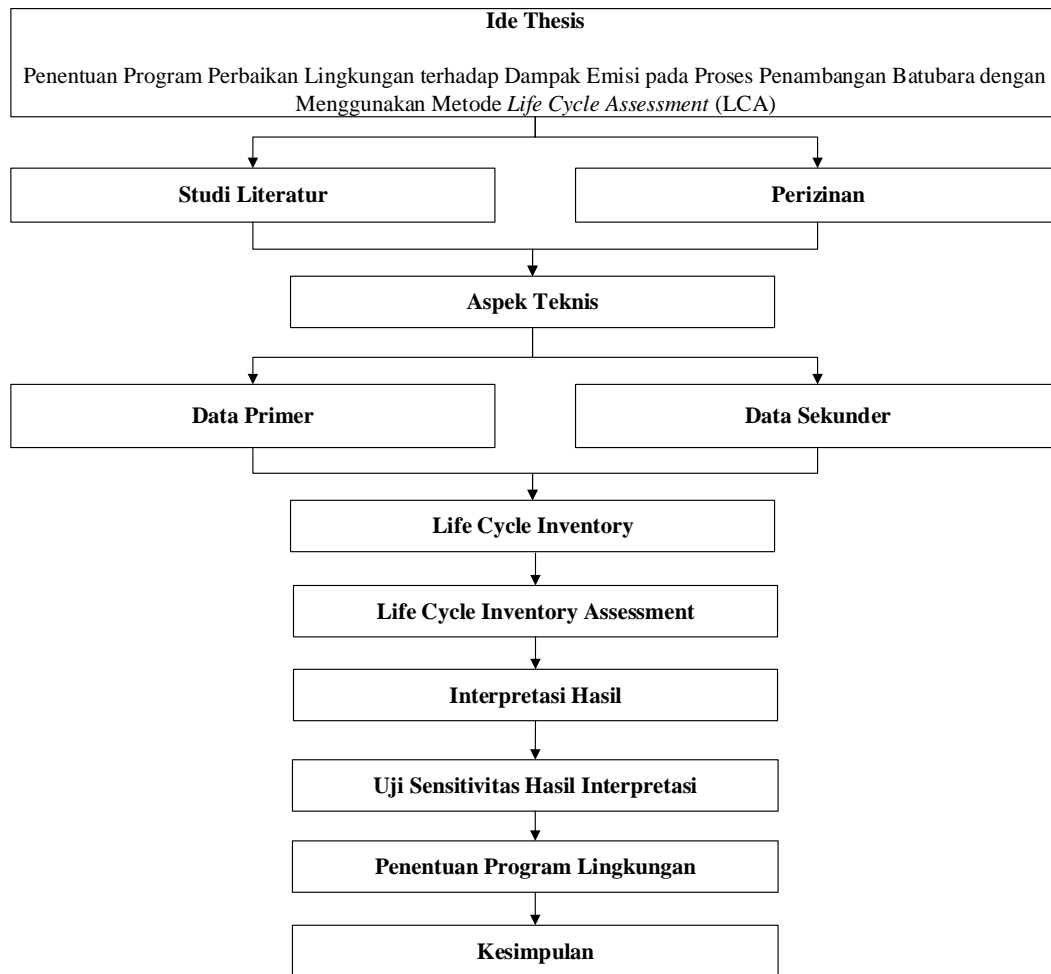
**Ide Thesis**

Penentuan Program Perbaikan Lingkungan terhadap Dampak Emisi pada Proses Penambangan Batubara dengan Menggunakan Metode *Life Cycle Assessment* (LCA)

**Studi Literatur**

**Perizinan**

**Aspek Teknis**

**Data Primer**

**Data Sekunder**

**Life Cycle Inventory**

**Life Cycle Inventory Assessment**

**Interpretasi Hasil**

**Uji Sensitivitas Hasil Interpretasi**

**Penentuan Program Lingkungan**

**Kesimpulan**